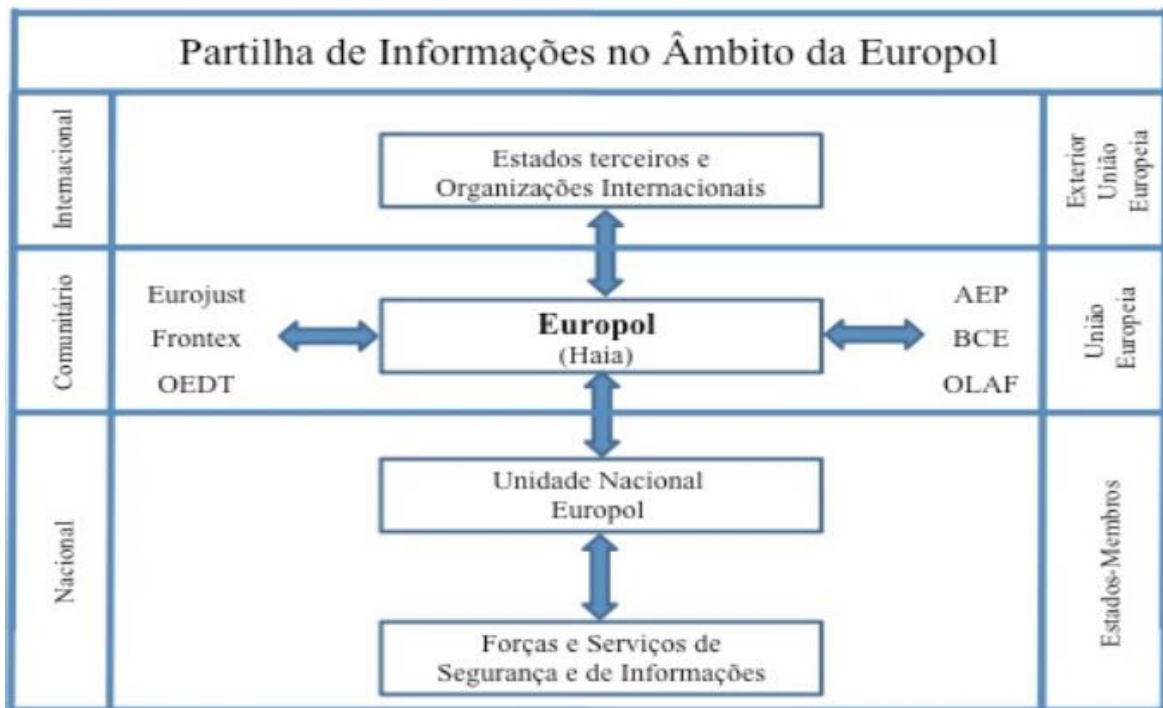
Partilha de Informações no Âmbito da Europol

Internacional

Estados terceiros e Organizações Internacionais

Exterior União Europeia

Comunitário

Eurojust
Frontex
OEDT

**Europol**
(Haia)

AEP
BCE
OLAF

União Europeia

Nacional

Unidade Nacional Europol

Forças e Serviços de Segurança e de Informações

Estados-Membros